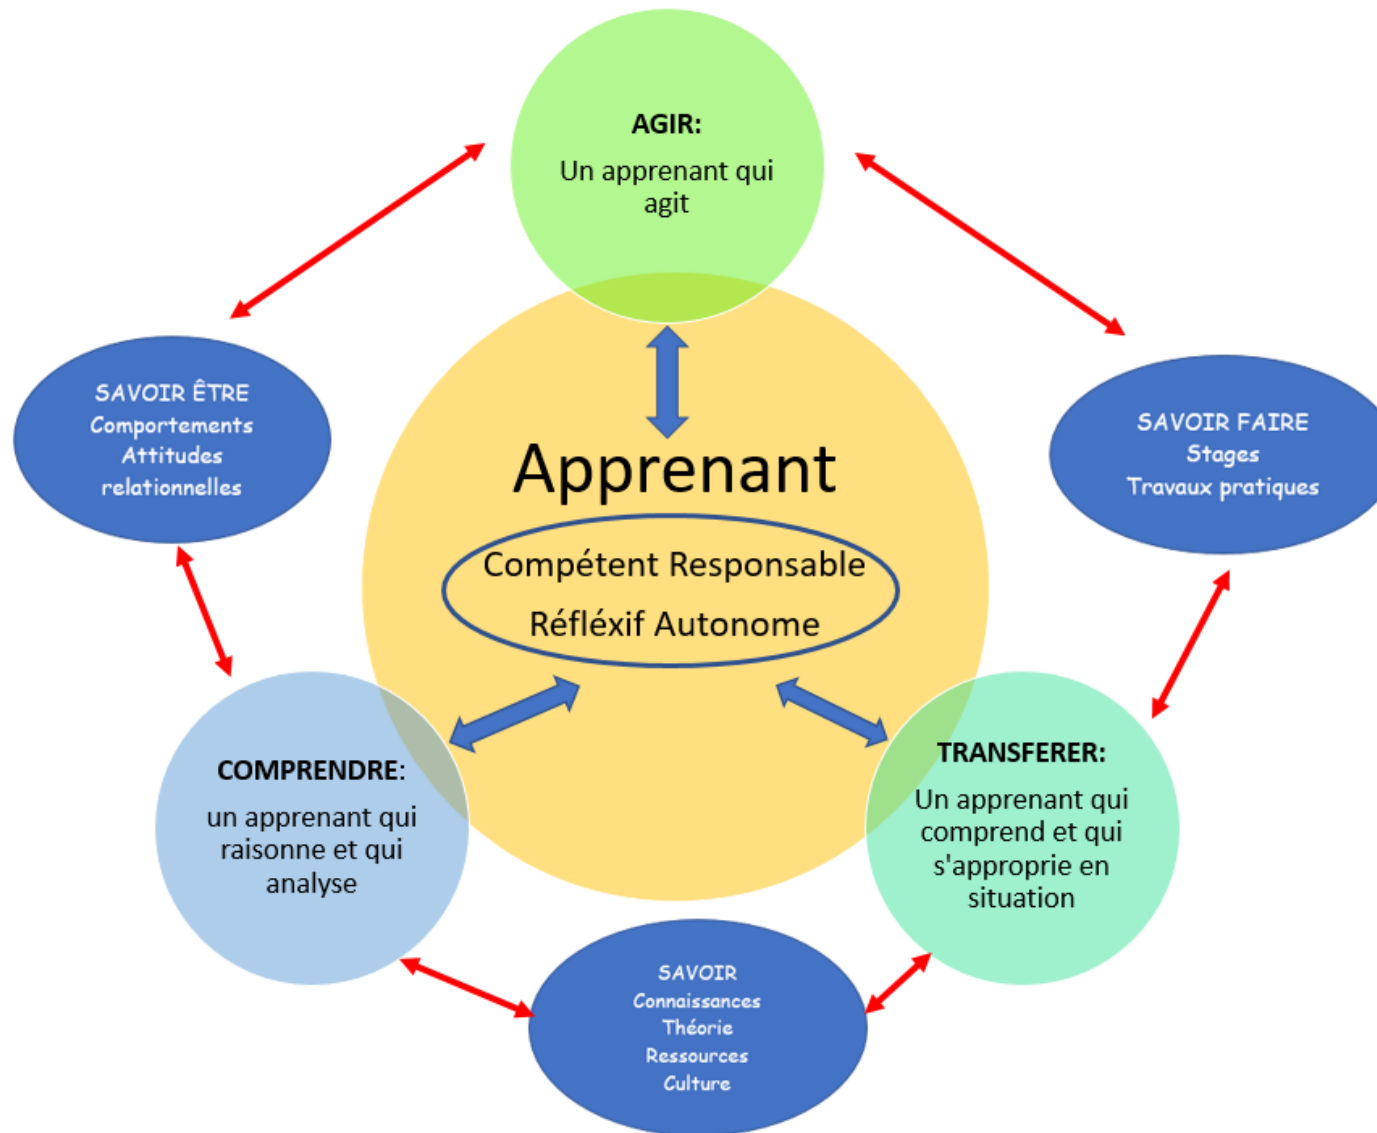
AGIR:
Un apprenant qui agit

SAVOIR ÊTRE
Comportements
Attitudes
relationnelles

SAVOIR FAIRE
Stages
Travaux pratiques

Apprenant

Compétent Responsable
Réfléxif Autonome

COMPRENDRE:
un apprenant qui raisonne et qui analyse

TRANSFERER:
Un apprenant qui comprend et qui s'approprie en situation

SAVOIR
Connaissances
Théorie
Ressources
Culture